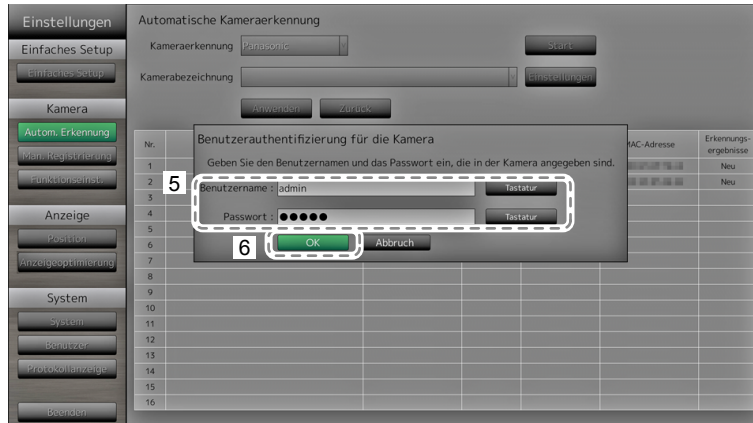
Einstellungen

Einfaches Setup

Einfaches Setup

Kamera

Autom. Erkennung

Man. Registrierung

Funktionseinst.

Anzeige

Position

Anzeigeoptimierung

System

System

Benutzer

Protokollanzeige

Beenden

Automatische Kameraerkennung

Kameraerkennung Panasonic

Start

Kamerabezeichnung

Einstellungen

Anwenden

Zurück

| Nr. | | | | | MAC-Adresse | Erkennungsergebnisse |
|---|---|---|---|---|---|---|
| 1 | | | | | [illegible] | Neu |
| 2 | | | | | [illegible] | Neu |
| 3 | | | | | | |
| 4 | | | | | | |
| 5 | | | | | | |
| 6 | | | | | | |
| 7 | | | | | | |
| 8 | | | | | | |
| 9 | | | | | | |
| 10 | | | | | | |
| 11 | | | | | | |
| 12 | | | | | | |
| 13 | | | | | | |
| 14 | | | | | | |
| 15 | | | | | | |
| 16 | | | | | | |

Benutzerauthentifizierung für die Kamera

Geben Sie den Benutzernamen und das Passwort ein, die in der Kamera angegeben sind.

5

Benutzername : admin

Tastatur

Passwort : ●●●●●

Tastatur

6

OK

Abbruch